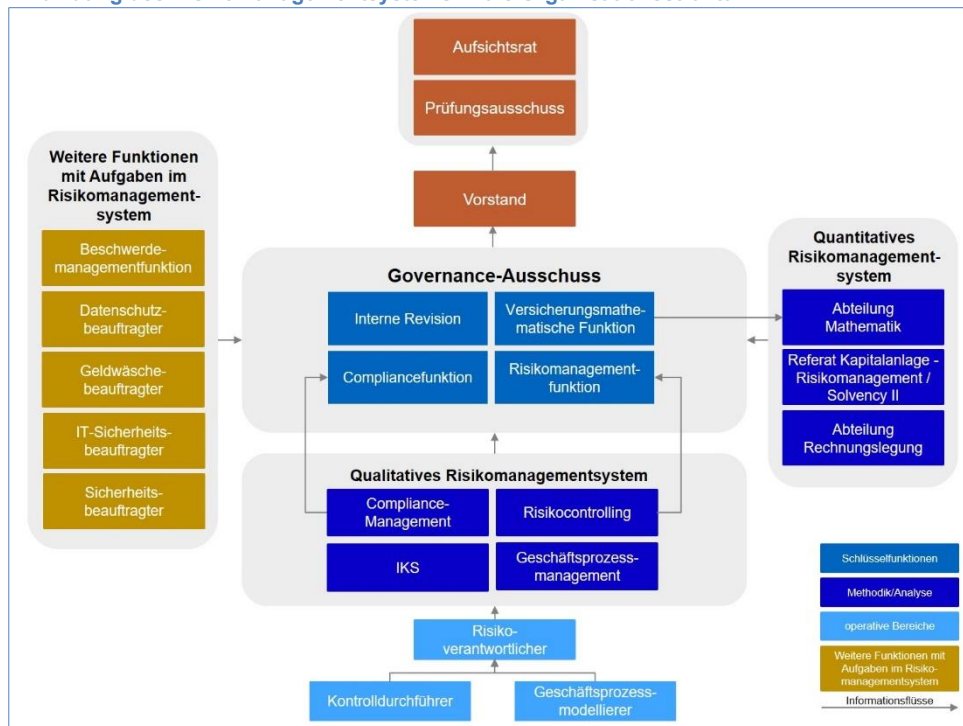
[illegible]

Aufsichtsrat

Prüfungsausschuss

Vorstand

Weitere Funktionen mit Aufgaben im Risikomanagementsystem

Beschwerdemanagementfunktion

Datenschutzbeauftragter

Geldwäschebeauftragter

IT-Sicherheitsbeauftragter

Sicherheitsbeauftragter

Governance-Ausschuss

Interne Revision

Versicherungsmathematische Funktion

Compliancefunktion

Risikomanagementfunktion

Quantitatives Risikomanagementsystem

Abteilung Mathematik

Referat Kapitalanlage - Risikomanagement / Solvency II

Abteilung Rechnungslegung

Qualitatives Risikomanagementsystem

Compliance-Management

Risikocontrolling

IKS

Geschäftsprozessmanagement

Risikoverantwortlicher

Kontrolldurchführer

Geschäftsprozessmodellierer

Schlüsselfunktionen

Methodik/Analyse

operative Bereiche

Weitere Funktionen mit Aufgaben im Risikomanagementsystem

Informationsflüsse